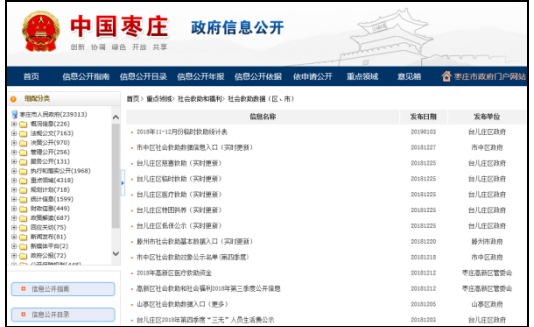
中国枣庄 政府信息公开
创新 协调 绿色 开放 共享

首页 信息公开指南 信息公开目录 信息公开年报 信息公开依据 依申请公开 重点领域 意见箱 枣庄市政府门户网站

细则分类
枣庄市人民政府(239313)
概况信息(226)
法规公文(7163)
决策公开(970)
管理公开(256)
服务公开(131)
执行和落实公开(1968)
重点领域(4318)
规划计划(718)
统计信息(1599)
财政信息(446)
政策解读(687)
回应关切(75)
新闻发布(81)
新媒体平台(2)
政务公报(72)
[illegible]

信息公开指南
信息公开目录

首页 > 重点领域 > 社会救助和福利 > 社会救助数据（区、市）

| 信息名称 | 发布日期 | 发布单位 |
|---|---|---|
| 2018年11-12月份临时救助统计表 | 20190103 | 台儿庄区政府 |
| 市中区社会救助数据信息入口（实时更新） | 20181227 | 市中区政府 |
| 台儿庄区医疗救助（实时更新） | 20181225 | 台儿庄区政府 |
| 台儿庄区临时救助（实时更新） | 20181225 | 台儿庄区政府 |
| 台儿庄区医疗救助（实时更新） | 20181225 | 台儿庄区政府 |
| 台儿庄区特困供养（实时更新） | 20181225 | 台儿庄区政府 |
| 台儿庄区低保公示（实时更新） | 20181225 | 台儿庄区政府 |
| 滕州市社会救助基本数据入口（实时更新） | 20181220 | 滕州市政府 |
| 市中区社会救助公示名单（第四季度） | 20181217 | 市中区政府 |
| 2018年高新区医疗救助资金 | 20181212 | 枣庄高新区管委会 |
| 高新区社会救助和社会福利2018年第三季度公开信息 | 20181212 | 枣庄高新区管委会 |
| 山亭区社会救助数据入口（更多） | 20181205 | 山亭区政府 |
| 台儿庄区2018年第四季度"三无"人员生活费公示 | 20181203 | 台儿庄区政府 |